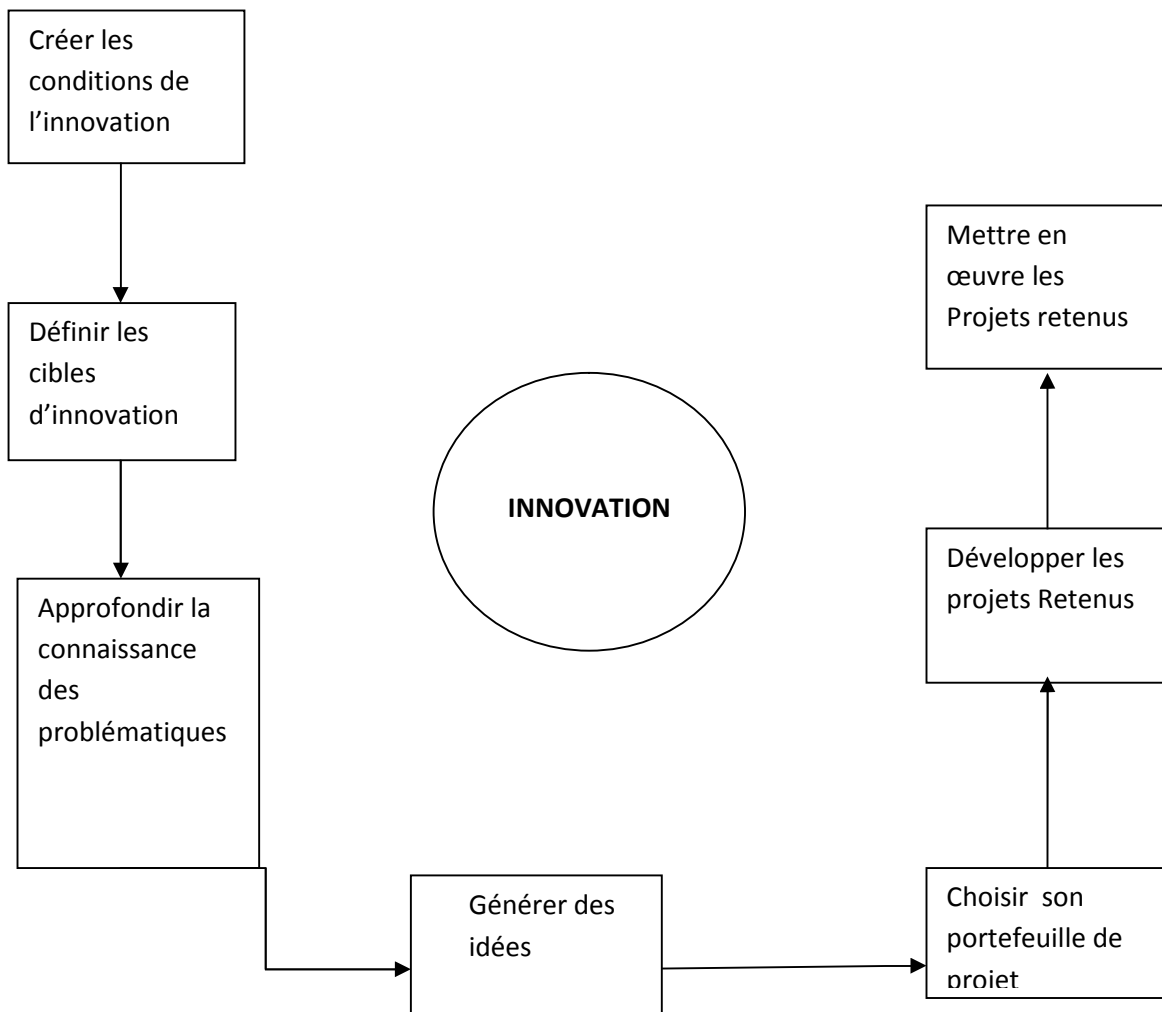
Créer les conditions de l’innovation

Définir les cibles d’innovation

Approfondir la connaissance des problématiques

Générer des idées

Choisir son portefeuille de projet

Développer les projets Retenus

Mettre en œuvre les Projets retenus

INNOVATION